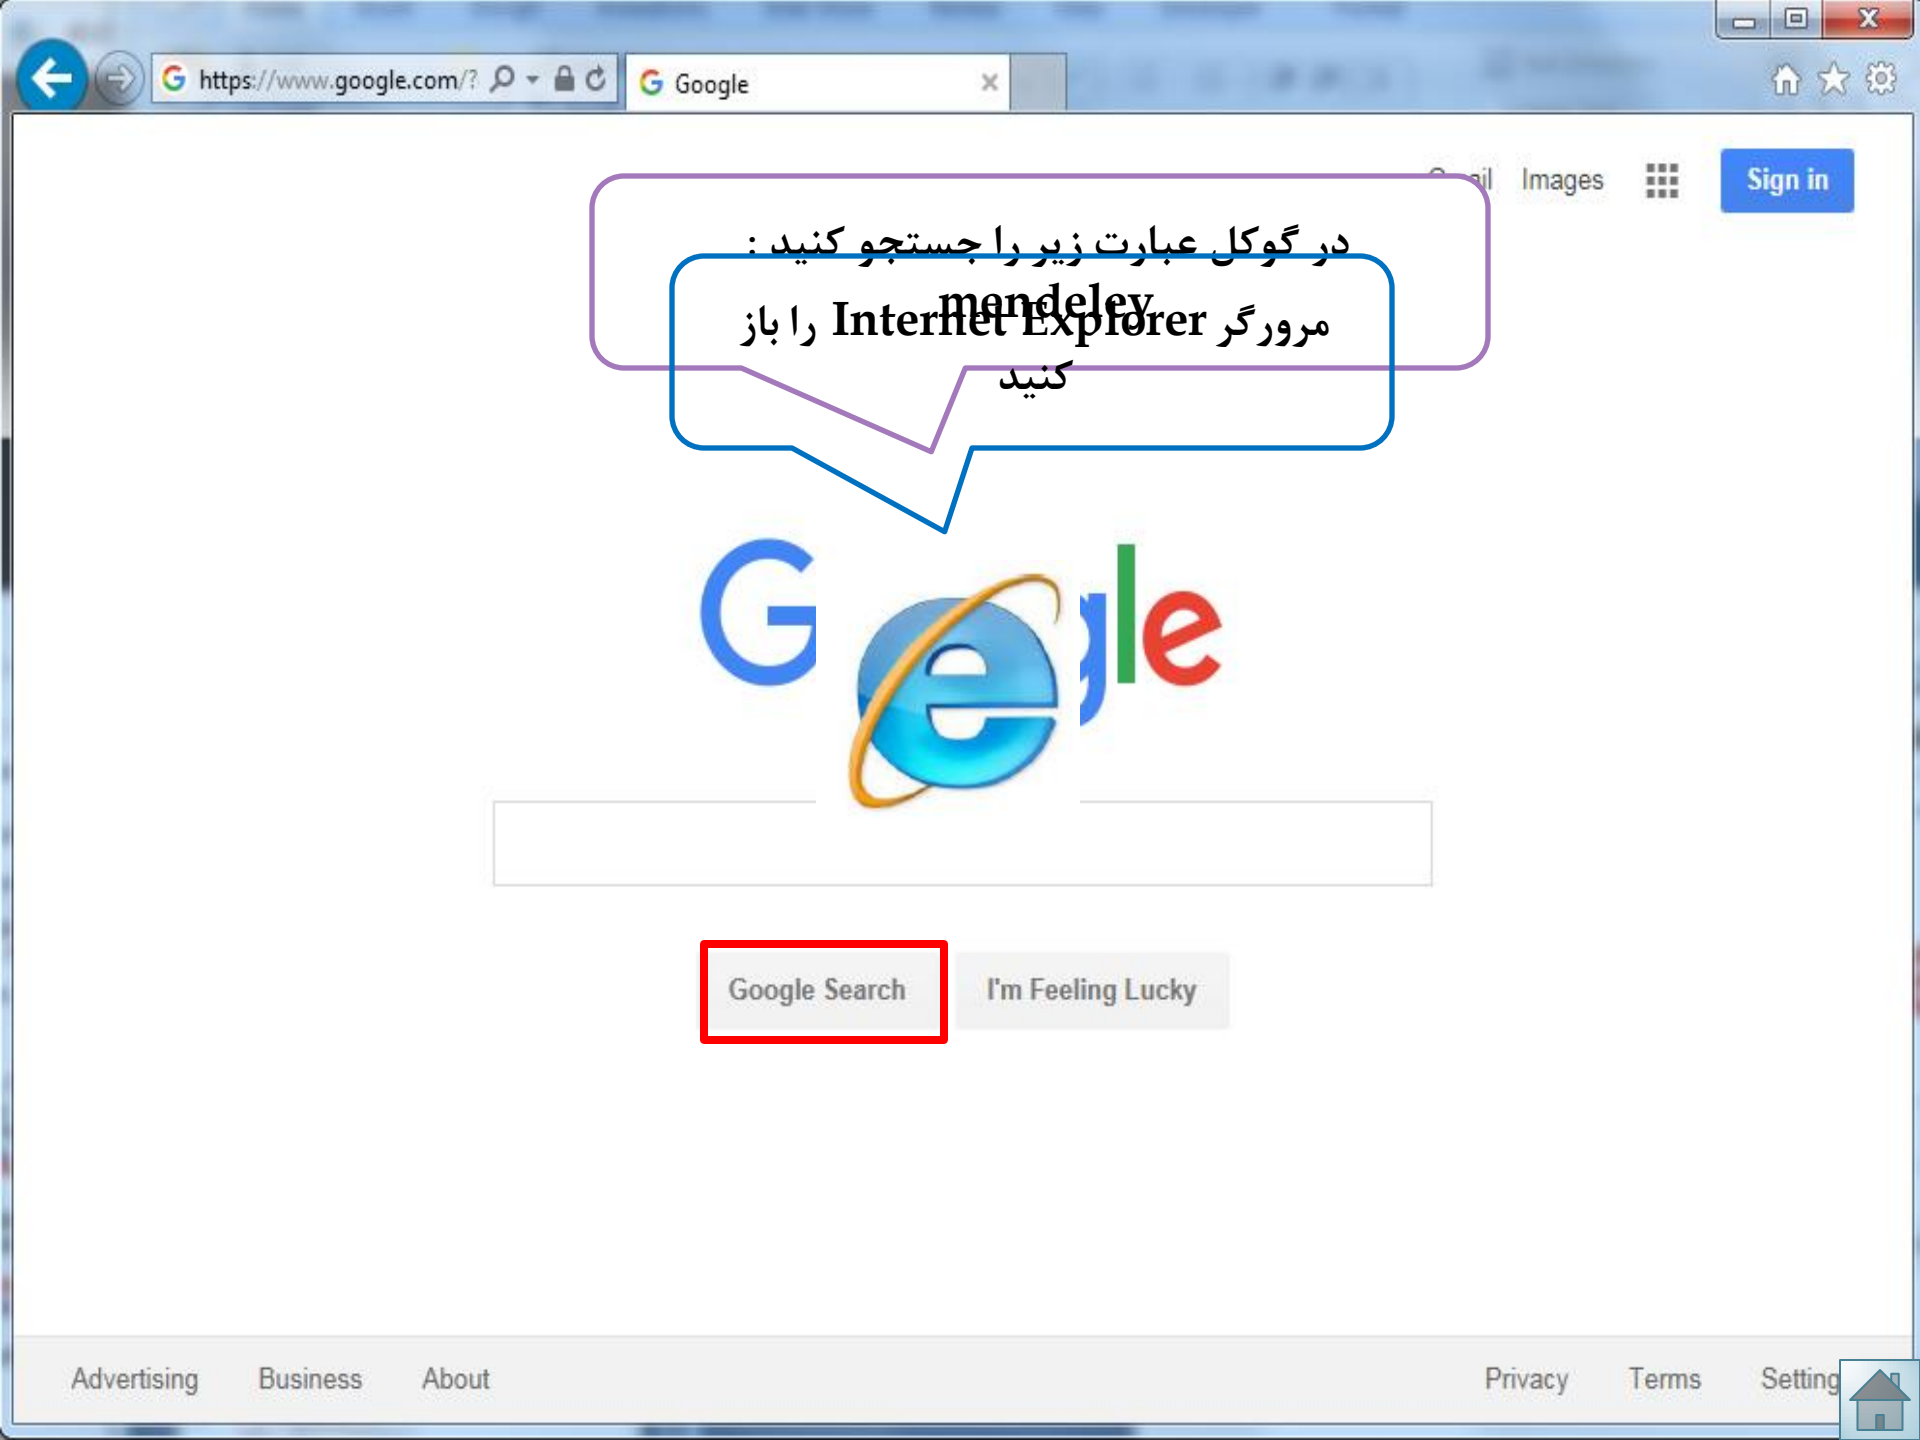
https://www.google.com/?
Google

Gmail Images Sign in

در گوکل عبارت زیر را جستجو کنید :
mendeley

مرورگر Internet Explorer را باز کنید

Google

Google Search I'm Feeling Lucky

Advertising Business About Privacy Terms Settings